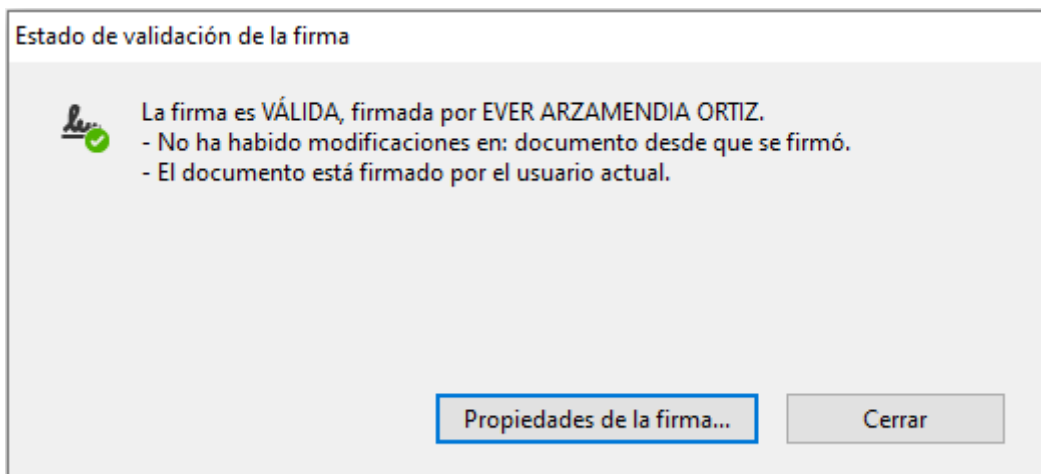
Estado de validación de la firma

La firma es VÁLIDA, firmada por EVER ARZAMENDIA ORTIZ.
- No ha habido modificaciones en: documento desde que se firmó.
- El documento está firmado por el usuario actual.

Propiedades de la firma...

Cerrar